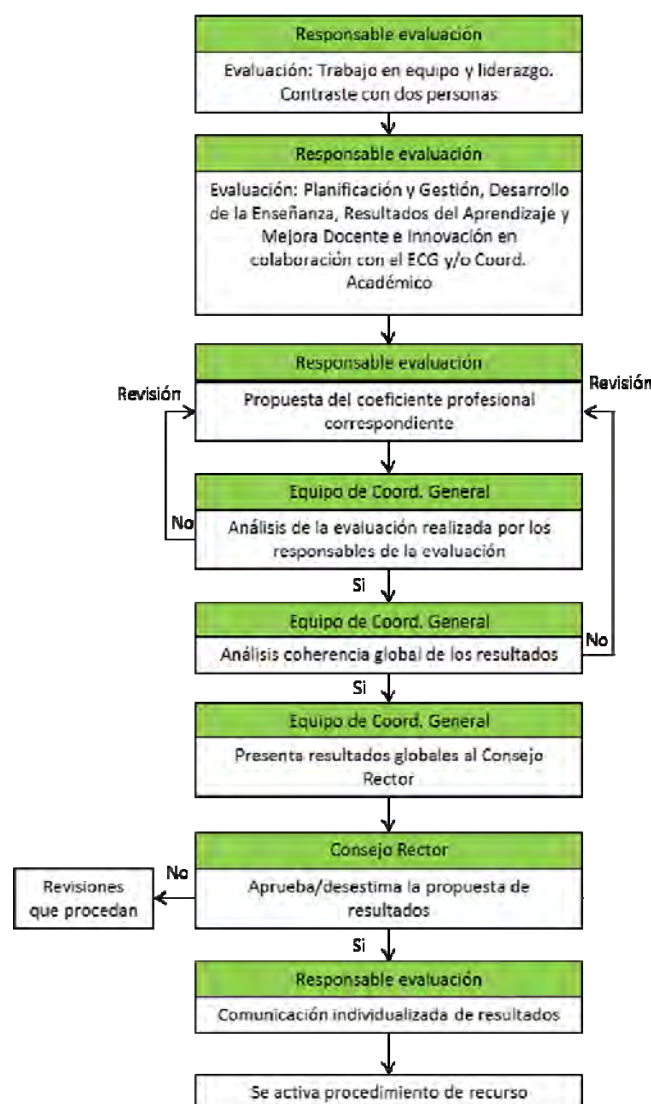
Responsable evaluación

Evaluación: Trabajo en equipo y liderazgo. Contraste con dos personas

Responsable evaluación

Evaluación: Planificación y Gestión, Desarrollo de la Enseñanza, Resultados del Aprendizaje y Mejora Docente e Innovación en colaboración con el ECG y/o Coord. Académico

Responsable evaluación

Revisión

Revisión

Propuesta del coeficiente profesional correspondiente

Equipo de Coord. General

No

Análisis de la evaluación realizada por los responsables de la evaluación

Si

Equipo de Coord. General

No

Análisis coherencia global de los resultados

Si

Equipo de Coord. General

Presenta resultados globales al Consejo Rector

Consejo Rector

No

Revisiones que procedan

Aprueba/desestima la propuesta de resultados

Si

Responsable evaluación

Comunicación individualizada de resultados

Se activa procedimiento de recurso